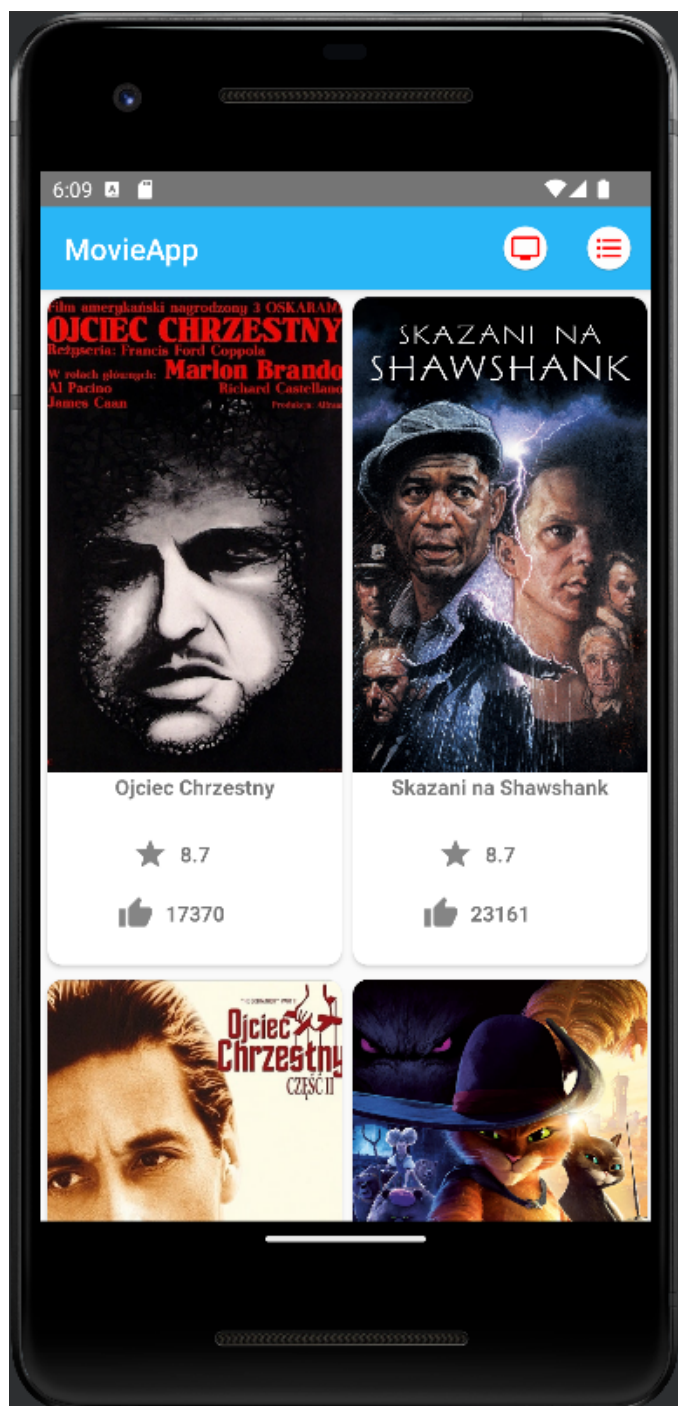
6:09

MovieApp

Film amerykański nagrodzony 3 OSKARAMI
OJCIEC CHRZESTNY
Reżyseria: Francis Ford Coppola
W rolach głównych: Marlon Brando
Al Pacino Richard Castellano
James Caan Produkcja: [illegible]

SKAZANI NA SHAWSHANK

Ojciec Chrzestny

8.7

17370

Skazani na Shawshank

8.7

23161

Ojciec Chrzestny
CZĘŚĆ II